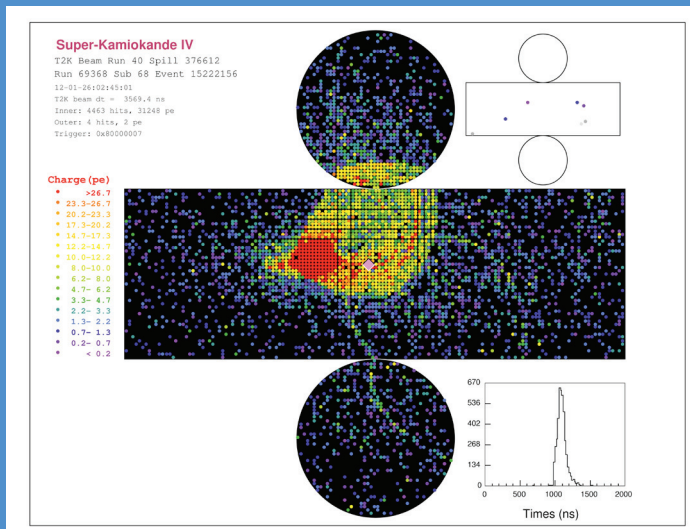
Super-Kamiokande IV
T2K Beam Run 40 Spill 376612
Run 69368 Sub 68 Event 15222156
12-01-26:02:45:01
T2K beam dt = 3569.4 ns
Inner: 4463 hits, 31248 pe
Outer: 4 hits, 2 pe
Trigger: 0x80000007

Charge(pe)
>26.7
23.3-26.7
20.2-23.3
17.3-20.2
14.7-17.3
12.3-14.7
10.8-12.2
8.0-10.0
6.2- 8.0
4.7- 6.2
3.3- 4.7
2.2- 3.3
1.3- 2.2
0.7- 1.3
0.2- 0.7
< 0.2

670
536
402
268
134
0
0 500 1000 1500 2000
Times (ns)